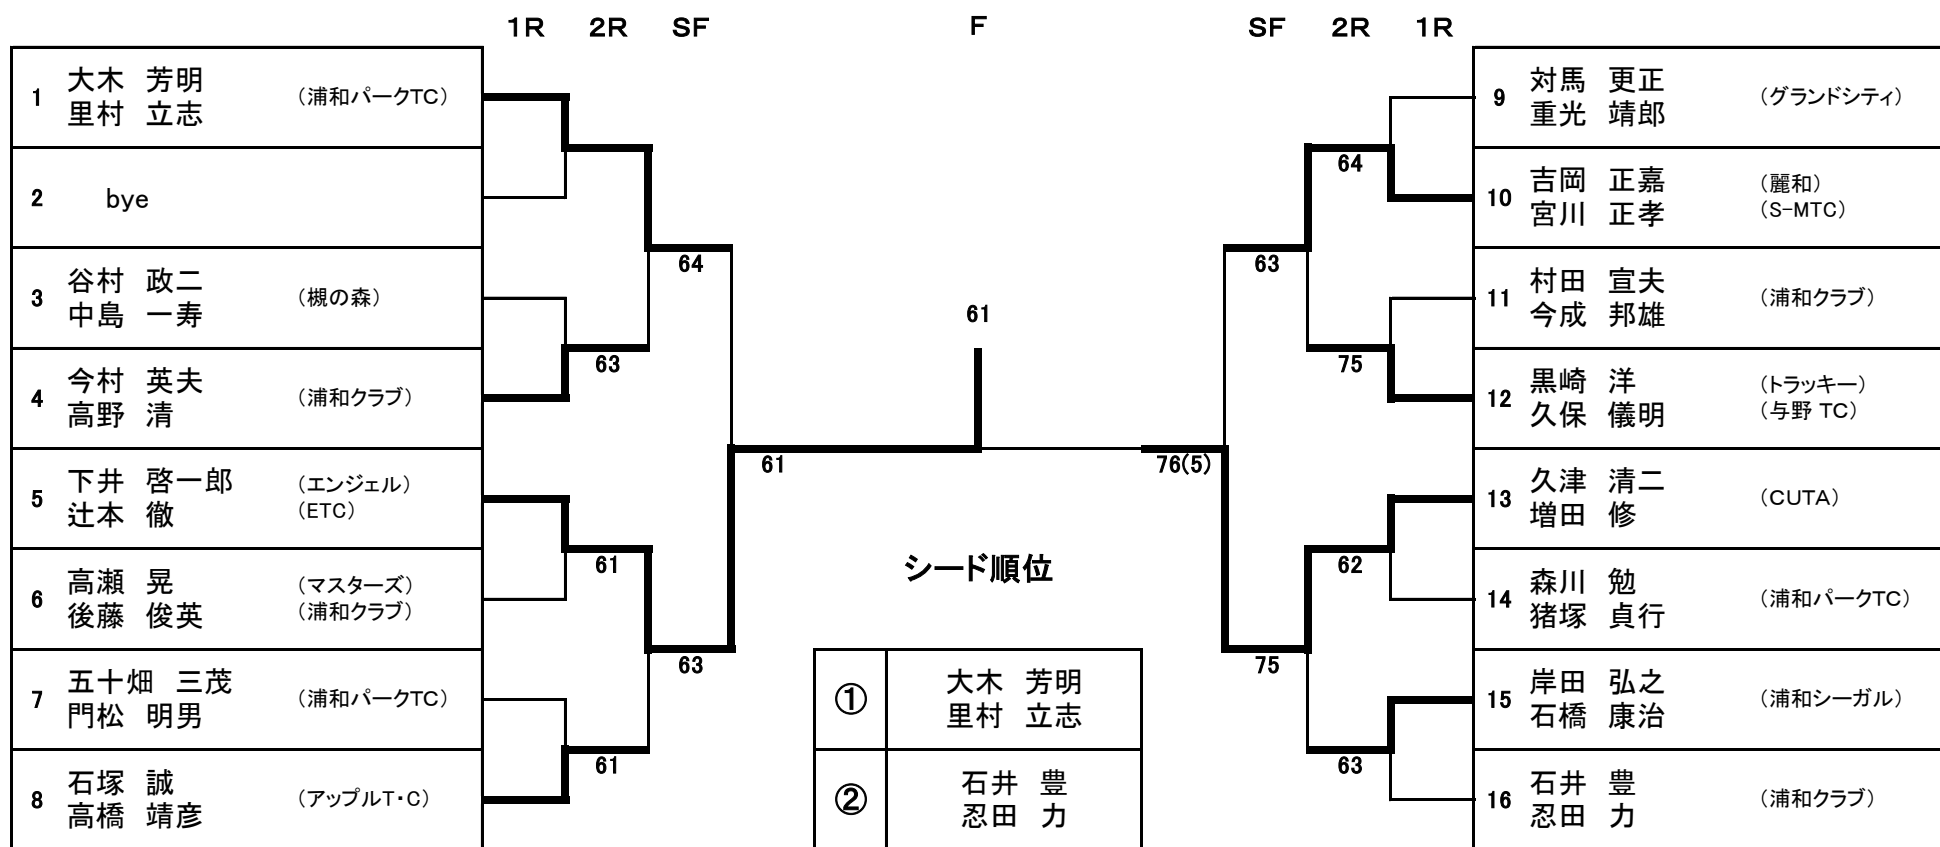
1R 2R SF F SF 2R 1R

1 大木 芳明 里村 立志 （浦和パークTC）
2 bye
3 谷村 政二 中島 一寿 （槻の森）
4 今村 英夫 高野 清 （浦和クラブ）
5 下井 啓一郎 辻本 徹 （エンジェル） （ETC）
6 高瀬 晃 後藤 俊英 （マスターズ） （浦和クラブ）
7 五十畑 三茂 門松 明男 （浦和パークTC）
8 石塚 誠 高橋 靖彦 （アップルT・C）

63
64
61
61
63
61

61

61

76(5)

64
63
75
62
75
63

9 対馬 更正 重光 靖郎 （グランドシティ）
10 吉岡 正嘉 宮川 正孝 （麗和） （S-MTC）
11 村田 宣夫 今成 邦雄 （浦和クラブ）
12 黒崎 洋 久保 儀明 （トラッキー） （与野 TC）
13 久津 清二 増田 修 （CUTA）
14 森川 勉 猪塚 貞行 （浦和パークTC）
15 岸田 弘之 石橋 康治 （浦和シーガル）
16 石井 豊 忍田 力 （浦和クラブ）

シード順位

| ① | 大木 芳明 里村 立志 |
|---|---|
| ② | 石井 豊 忍田 力 |